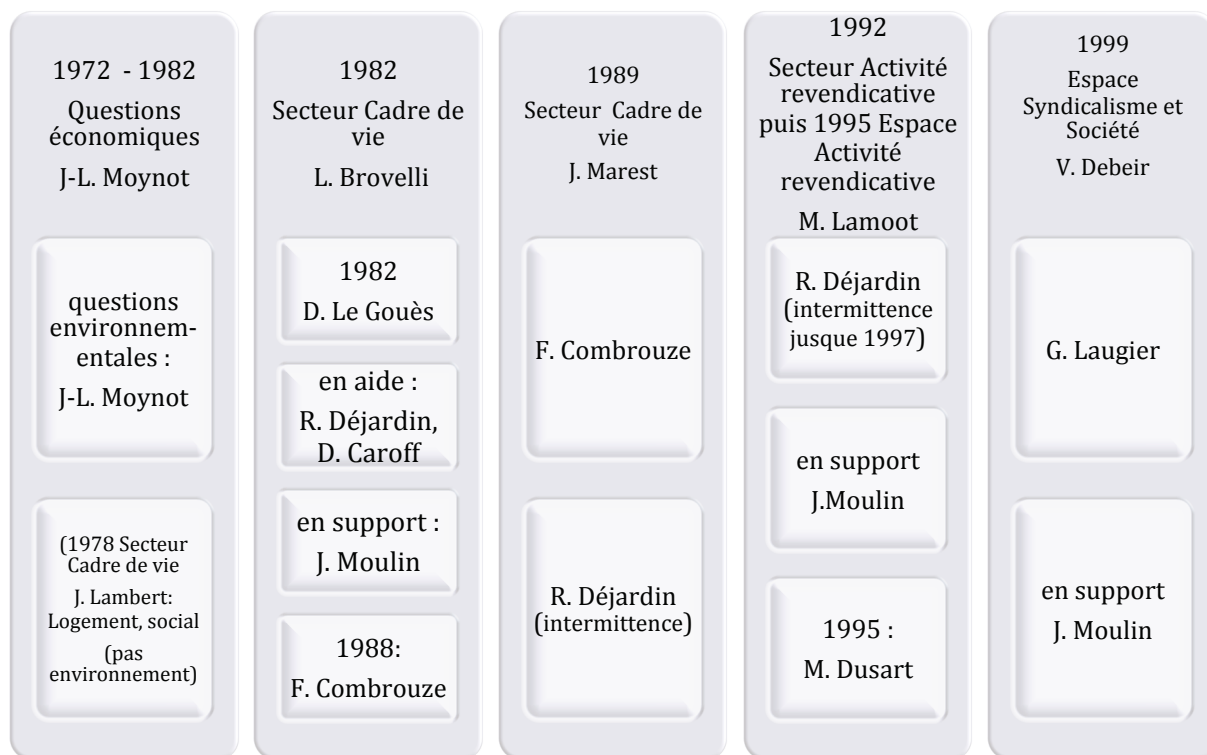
1972 - 1982
Questions économiques
J-L. Moynot

questions environnementales :
J-L. Moynot

(1978 Secteur Cadre de vie
J. Lambert: Logement, social
(pas environnement)

1982
Secteur Cadre de vie
L. Brovelli

1982
D. Le Gouès

en aide :
R. Déjardin, D. Caroff

en support :
J. Moulin

1988:
F. Combrouze

1989
Secteur Cadre de vie
J. Marest

F. Combrouze

R. Déjardin (intermittence)

1992
Secteur Activité revendicative puis 1995 Espace Activité revendicative
M. Lamoot

R. Déjardin (intermittence jusque 1997)

en support
J.Moulin

1995 :
M. Dusart

1999
Espace Syndicalisme et Société
V. Debeir

G. Laugier

en support
J. Moulin